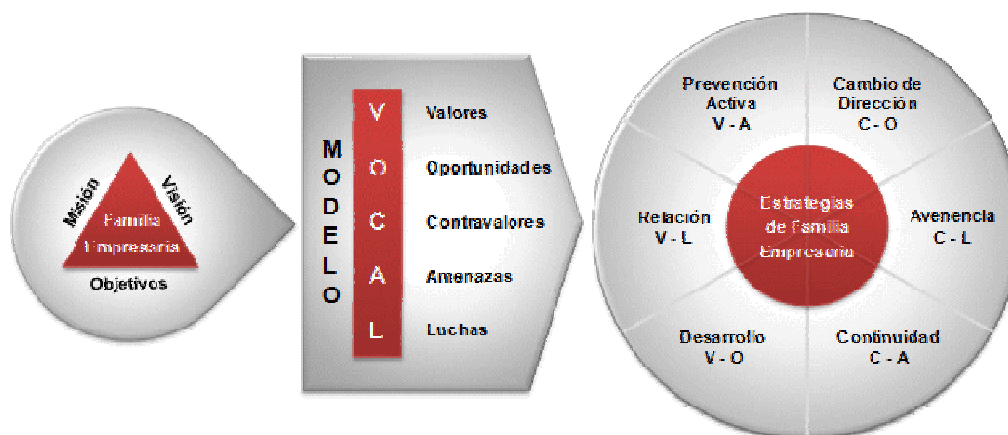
Misión
Visión
Familia
Empresaria
Objetivos

MODELO

V Valores
O Oportunidades
C Contravalores
A Amenazas
L Luchas

Prevención Activa
V - A

Cambio de Dirección
C - O

Relación
V - L

Estrategias de familia Empresaria

Avenencia
C - L

Desarrollo
V - O

Continuidad
C - A